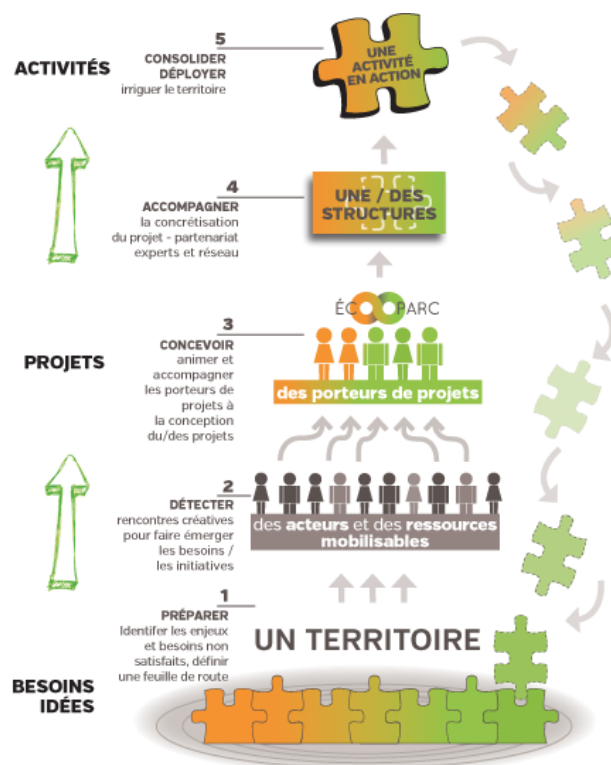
ACTIVITÉS

5
CONSOLIDER
DÉPLOYER
irriguer le territoire

UNE ACTIVITÉ EN ACTION

4
ACCOMPAGNER
la concrétisation du projet - partenariat experts et réseau

UNE / DES STRUCTURES

PROJETS

3
CONCEVOIR
animer et accompagner les porteurs de projets à la conception du/des projets

ÉCO PARC

des porteurs de projets

2
DÉTECTER
rencontres créatives pour faire émerger les besoins / les initiatives

des acteurs et des ressources mobilisables

1
PRÉPARER
Identifer les enjeux et besoins non satisfaits, définir une feuille de route

UN TERRITOIRE

BESOINS
IDÉES